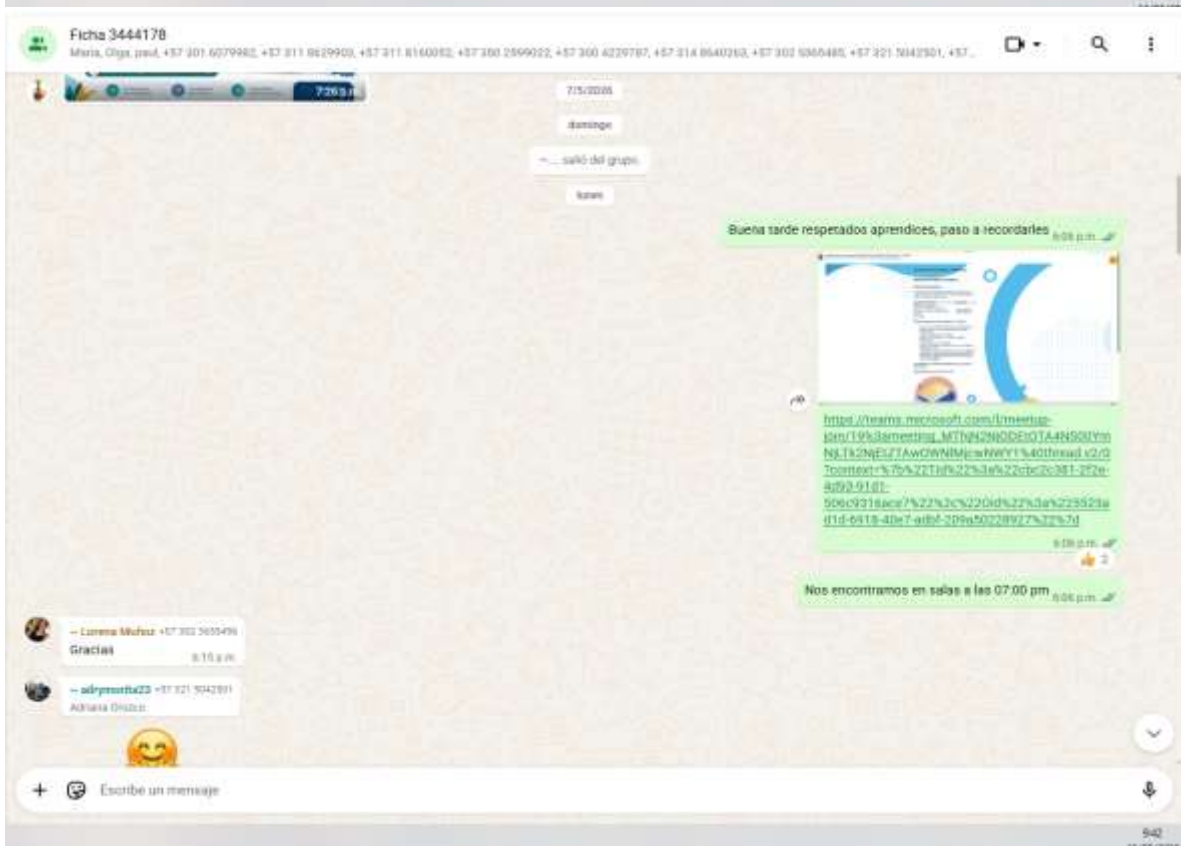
Ficha 3444178
Maria, Olga, paul, +57 301 6079982, +57 311 8629903, +57 311 8160052, +57 350 2599022, +57 300 4229787, +57 314 8640263, +57 302 5365485, +57 321 5042501, +57...

7263

7/5/2026

domingo

~... salió del grupo.

lunes

Buena tarde respetados aprendices, paso a recordarles 6:08 p.m.

https://teams.microsoft.com/l/meetup-join/19%3ameeting_MThjN2NjODEtOTA4NS00YmNjLTk2NjEtZTAwOWNlMjcwNWY1%40thread.v2/0?context=%7b%22Tid%22%3a%22cbc2c381-2f2e-4d93-91d1-506c9316ace7%22%2c%22Oid%22%3a%229523ad1d-6918-40e7-adbf-209a50228927%22%7d
6:08 p.m.

2

Nos encontramos en salas a las 07:00 pm 6:08 p.m.

~ Lorena Muñoz +57 302 3655496
Gracias
6:15 p.m.

~ adrynorita23 +57 321 5042501
Adriana Orozco

Escribe un mensaje

9:42